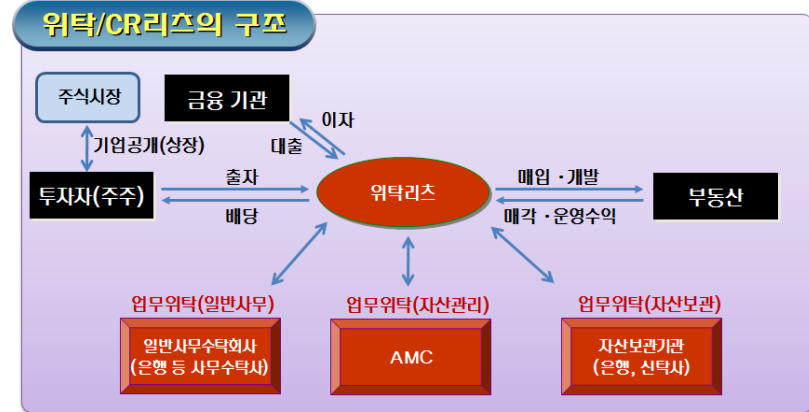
위탁/CR리츠의 구조

주식시장

금융 기관

이자

대출

기업공개(상장)

투자자(주주)

출자

배당

위탁리츠

매입 ·개발

매각 ·운영수익

부동산

업무위탁(일반사무)

일반사무수탁회사
(은행 등 사무수탁사)

업무위탁(자산관리)

AMC

업무위탁(자산보관)

자산보관기관
(은행, 신탁사)